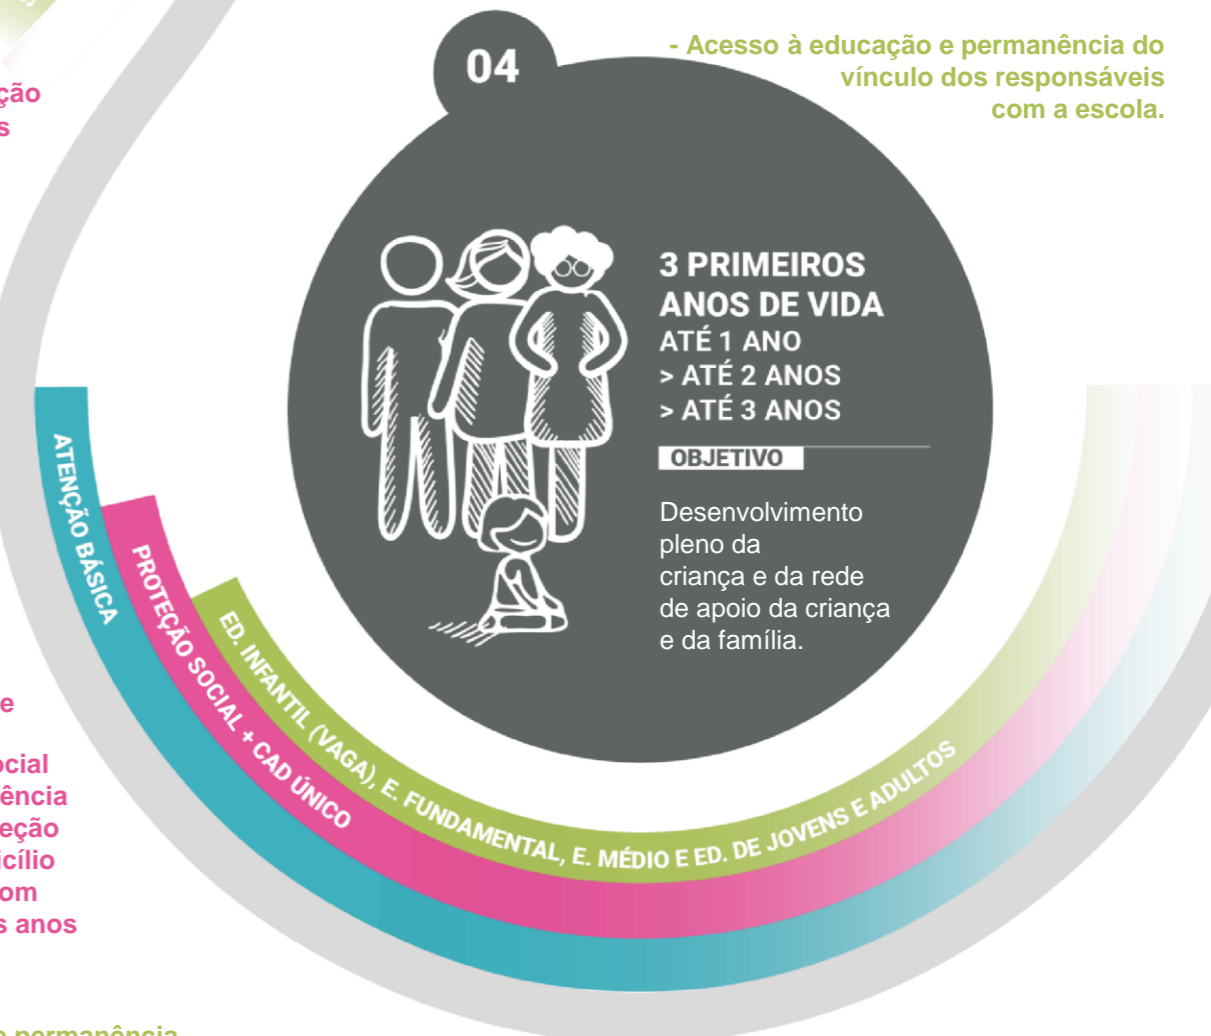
ção
s

04

- Acesso à educação e permanência do vínculo dos responsáveis com a escola.

3 PRIMEIROS ANOS DE VIDA
ATÉ 1 ANO
> ATÉ 2 ANOS
> ATÉ 3 ANOS

OBJETIVO

Desenvolvimento pleno da criança e da rede de apoio da criança e da família.

ATENÇÃO BÁSICA

PROTEÇÃO SOCIAL + CAD ÚNICO

ED. INFANTIL (VAGA), E. FUNDAMENTAL, E. MÉDIO E ED. DE JOVENS E ADULTOS

e

ocial
ência
eção
icílio
om
s anos

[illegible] permanência